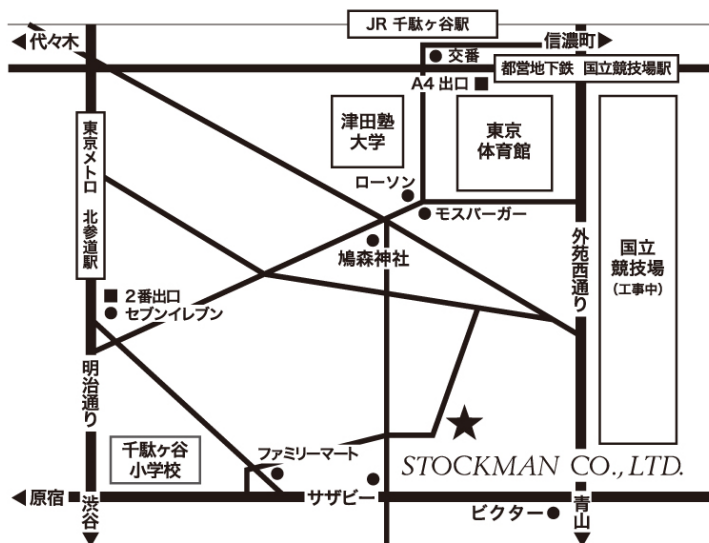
JR 千駄ヶ谷駅
◀代々木
● 交番
信濃町▶
A4 出口 ■
都営地下鉄 国立競技場駅
東京メトロ 北参道駅
津田塾大学
東京体育館
ローソン
● モスバーガー
鳩森神社
外苑西通り
国立競技場 (工事中)
■ 2番出口
● セブンイレブン
明治通り
千駄ヶ谷小学校
ファミリーマート
STOCKMAN CO., LTD.
◀原宿
渋谷
サザビー
ビクター
青山